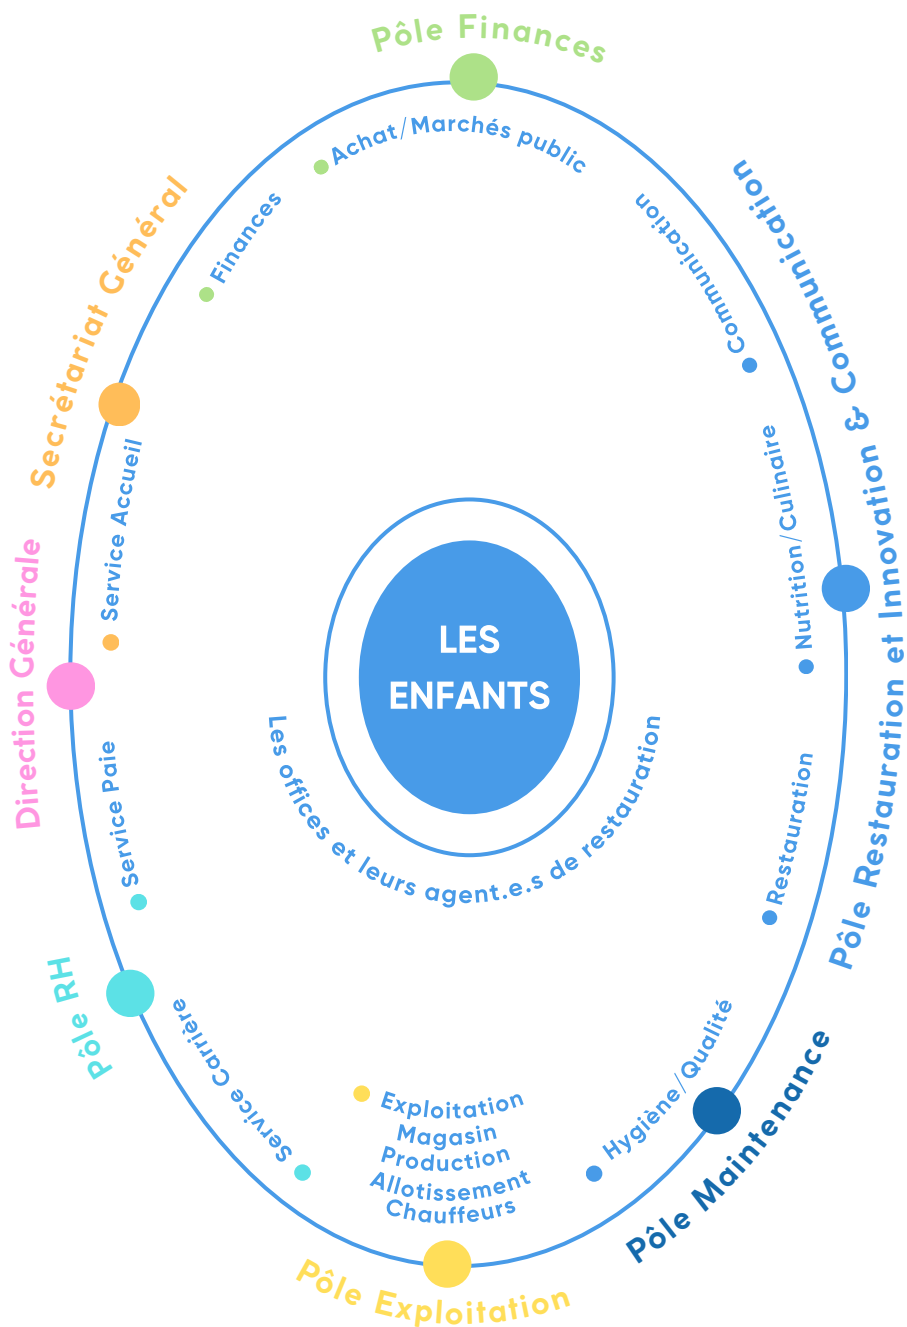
Pôle Finances

Achat/Marchés public

Finances

Secrétariat Général

Communication

Pôle Restauration et Innovation & Communication

Nutrition/Culinaire

Service Accueil

Direction Générale

LES ENFANTS

Les offices et leurs agent.e.s de restauration

Service Paie

Restauration

Pôle RH

Service Carrière

Exploitation
Magasin
Production
Allotissement
Chauffeurs

Hygiène/Qualité

Pôle Maintenance

Pôle Exploitation